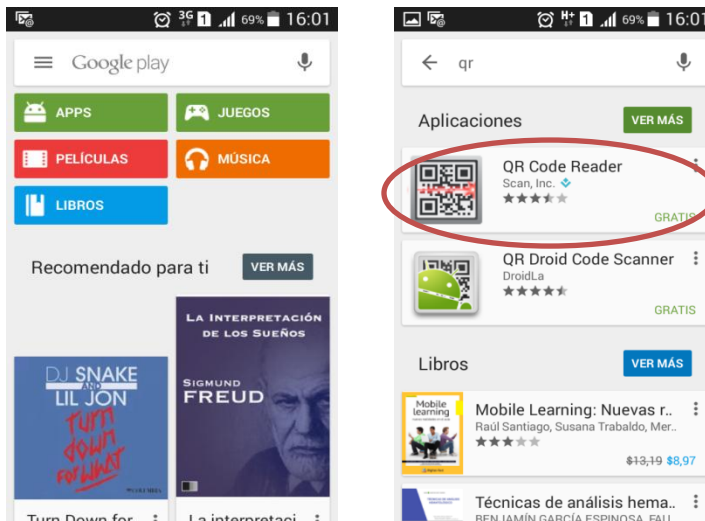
3G 1 69% 16:01

Google play

APPS
JUEGOS
PELÍCULAS
MÚSICA
LIBROS

Recomendado para ti
VER MÁS

DJ SNAKE AND LIL JON
Turn down for what

LA INTERPRETACIÓN DE LOS SUEÑOS
SIGMUND FREUD

Turn Down for
La interpretaci

H+ 1 69% 16:01

qr

Aplicaciones
VER MÁS

QR Code Reader
Scan, Inc.
GRATIS

QR Droid Code Scanner
DroidLa
GRATIS

Libros
VER MÁS

Mobile learning
Mobile Learning: Nuevas r..
Raúl Santiago, Susana Trabaldo, Mer..
$13,19 $8,97

Técnicas de análisis hema..
BENJAMÍN GARCÍA ESPINOSA, FALL